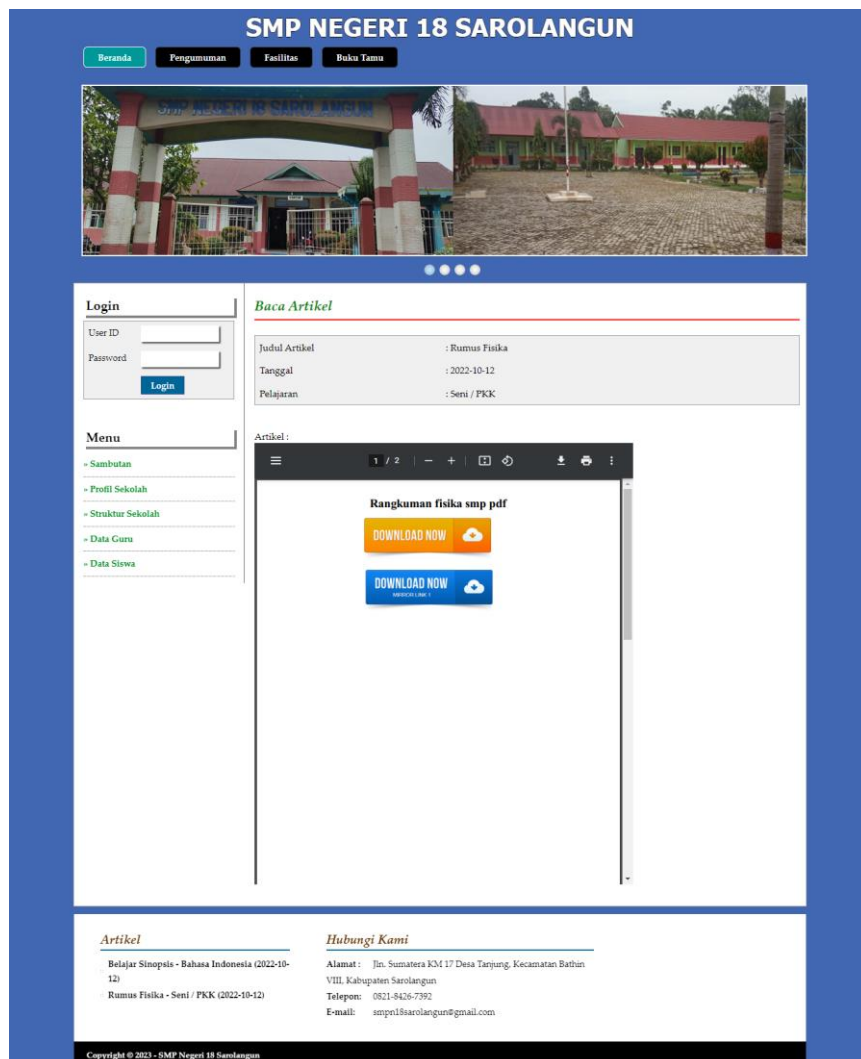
SMP NEGERI 18 SAROLANGUN

Beranda Pengumuman Fasilitas Buku Tamu

SMP NEGERI 18 SAROLANGUN

Login

User ID

Password

Login

Menu

» Sambutan

» Profil Sekolah

» Struktur Sekolah

» Data Guru

» Data Siswa

Baca Artikel

| Judul Artikel | : Rumus Fisika |
|---|---|
| Tanggal | : 2022-10-12 |
| Pelajaran | : Seni / PKK |

Artikel :

1 / 2

Rangkuman fisika smp pdf

DOWNLOAD NOW

DOWNLOAD NOW

MIRROR LINK 1

Artikel

Belajar Sinopsis - Bahasa Indonesia (2022-10-12)

Rumus Fisika - Seni / PKK (2022-10-12)

Hubungi Kami

Alamat : Jln. Sumatera KM 17 Desa Tanjung, Kecamatan Bathin VIII, Kabupaten Sarolangun

Telepon: 0821-8426-7392

E-mail: smpn18sarolangun@gmail.com

Copyright © 2023 - SMP Negeri 18 Sarolangun